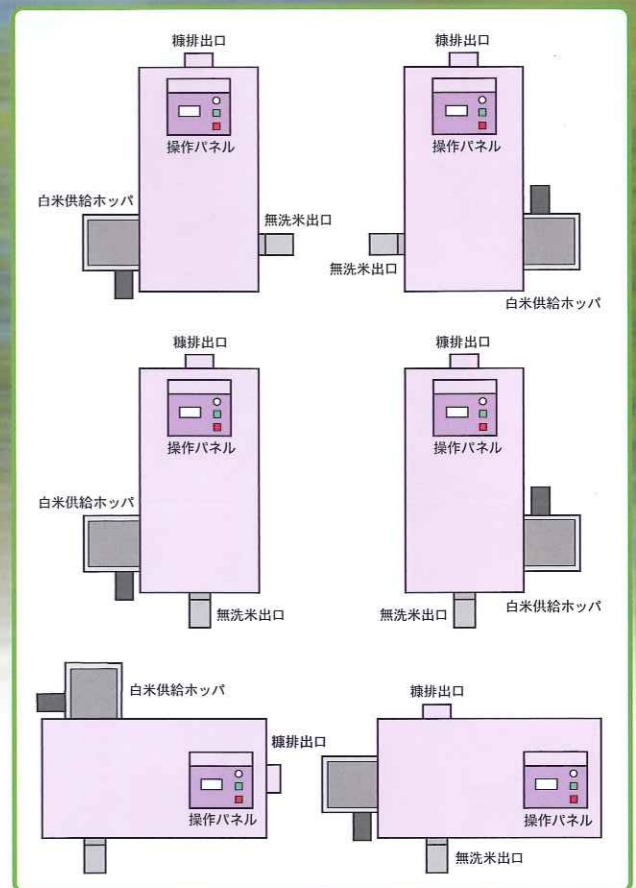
糠排出口
操作パネル
白米供給ホッパ
無洗米出口

糠排出口
操作パネル
無洗米出口
白米供給ホッパ

糠排出口
操作パネル
白米供給ホッパ
無洗米出口

糠排出口
操作パネル
無洗米出口
白米供給ホッパ

白米供給ホッパ
糠排出口
操作パネル

糠排出口
操作パネル
無洗米出口